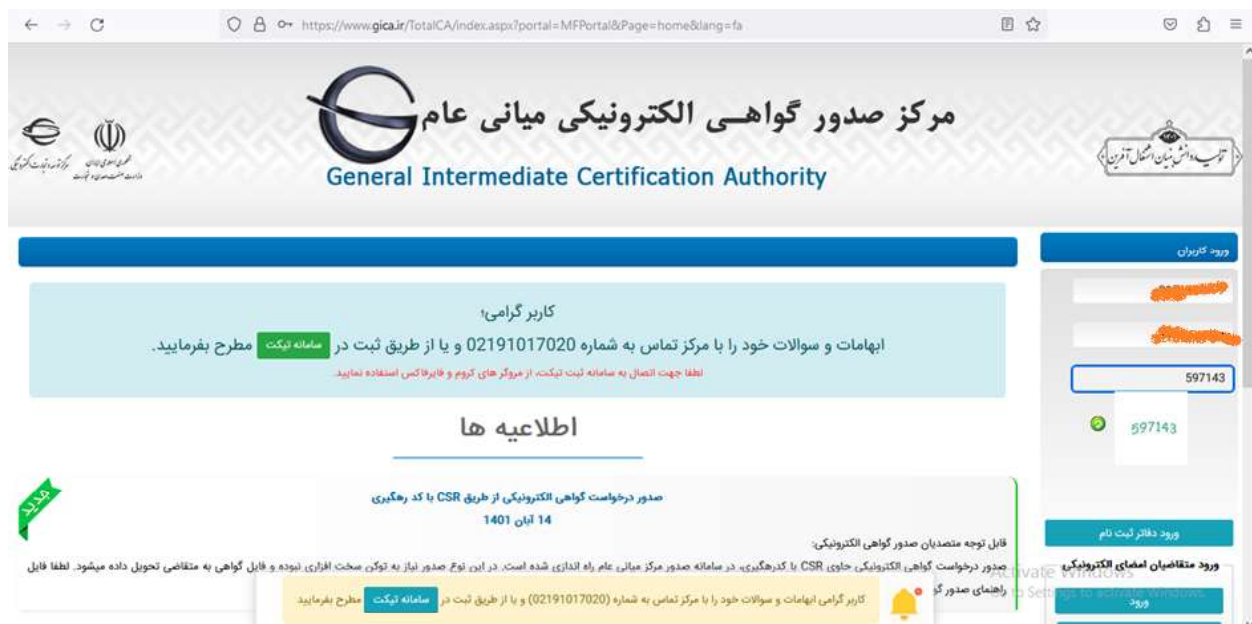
https://www.gica.ir/TotalCA/index.aspx?portal=MFPortal&Page=home&lang=fa

مرکز صدور گواهی الکترونیکی میانی عام
General Intermediate Certification Authority

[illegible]

ورود کاربران

597143

597143

کاربر گرامی؛
ابهامات و سوالات خود را با مرکز تماس به شماره 02191017020 و یا از طریق ثبت در سامانه تیکت مطرح بفرمایید.
لطفا جهت اتصال به سامانه ثبت تیکت، از مرورگر های کروم و فایرفاکس استفاده نمایید.

اطلاعیه ها

جدید

صدور درخواست گواهی الکترونیکی از طریق CSR با کد رهگیری
14 آبان 1401

قابل توجه متصدیان صدور گواهی الکترونیکی:
صدور درخواست گواهی الکترونیکی حاوی CSR با کدرهگیری، در سامانه صدور مرکز میانی عام راه اندازی شده است. در این نوع صدور نیاز به توکن سخت افزاری نبوده و فایل گواهی به متقاضی تحویل داده میشود. لطفا فایل
راهنمای صدور گ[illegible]

ورود دفاتر ثبت نام

ورود متقاضیان امضای الکترونیکی

ورود

کاربر گرامی ابهامات و سوالات خود را با مرکز تماس به شماره (02191017020) و یا از طریق ثبت در سامانه تیکت مطرح بفرمایید

Activate Windows
Go to Settings to activate Windows.